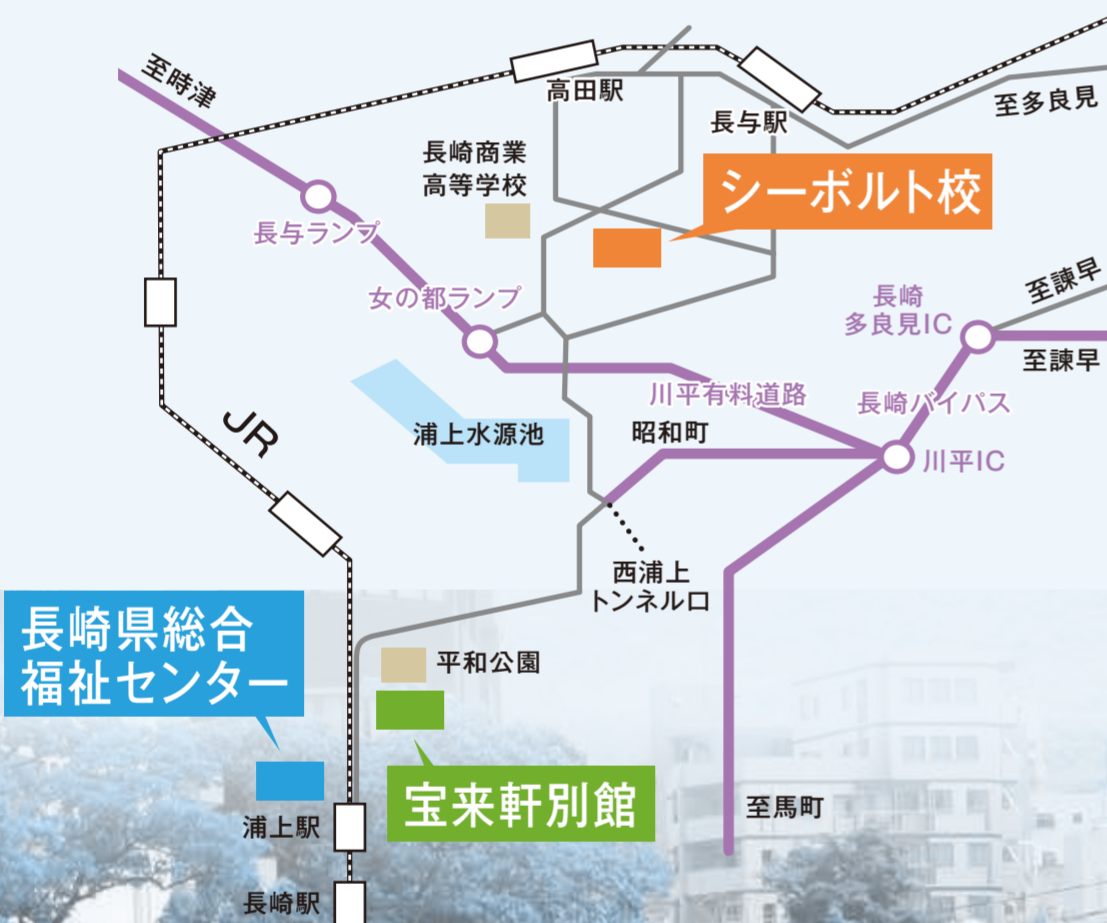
至時津

高田駅

長与駅

至多良見

長崎商業
高等学校

シーボルト校

長与ランプ

女の都ランプ

長崎
多良見IC

至諫早

至諫早

川平有料道路

長崎バイパス

浦上水源池

昭和町

川平IC

JR

西浦上
トンネル口

長崎県総合
福祉センター

平和公園

宝来軒別館

浦上駅

至馬町

長崎駅